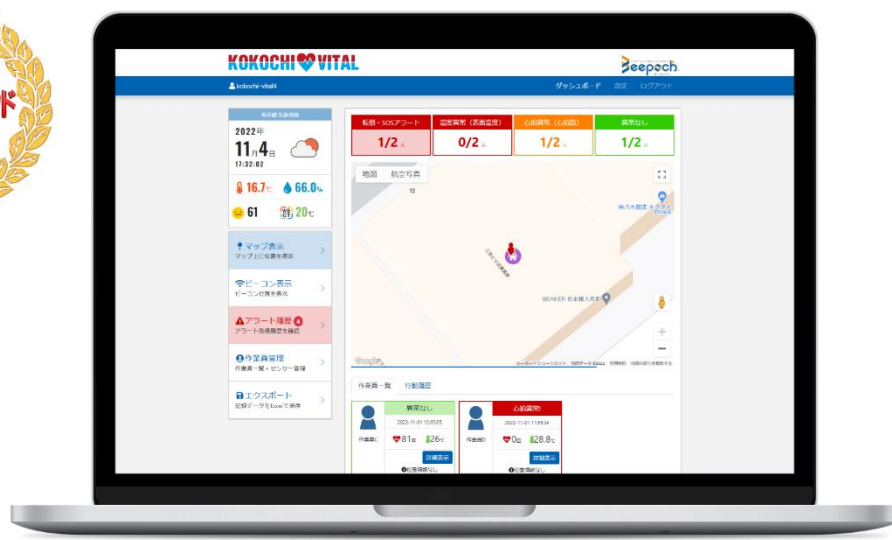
ド

KOKOCHI VITAL

Beepech

kokochi-vital4

ダッシュボード 設定 ログアウト

東京都 気象情報

2022年
11月4日
17:32:02

16.7℃ 66.0%

61 20℃

マップ表示
マップ上に位置を表示

ビーコン表示
ビーコン位置を表示

アラート履歴 4
アラート発信履歴を確認

作業員管理
作業員一覧・センサー管理

エクスポート
記録データをExcelで保存

転倒・SOSアラート
1/2

温度異常（表面温度）
0/2

心拍異常（心拍数）
1/2

異常なし
1/2

地図 航空写真

BEAKER 日本橋人形町

Google

作業員一覧 行動履歴

異常なし
作業員C
2022-11-01 12:05:05
81 26℃
詳細表示
位置情報なし

心拍異常
作業員D
2022-11-01 11:59:54
0 28.8℃
詳細表示
位置情報なし